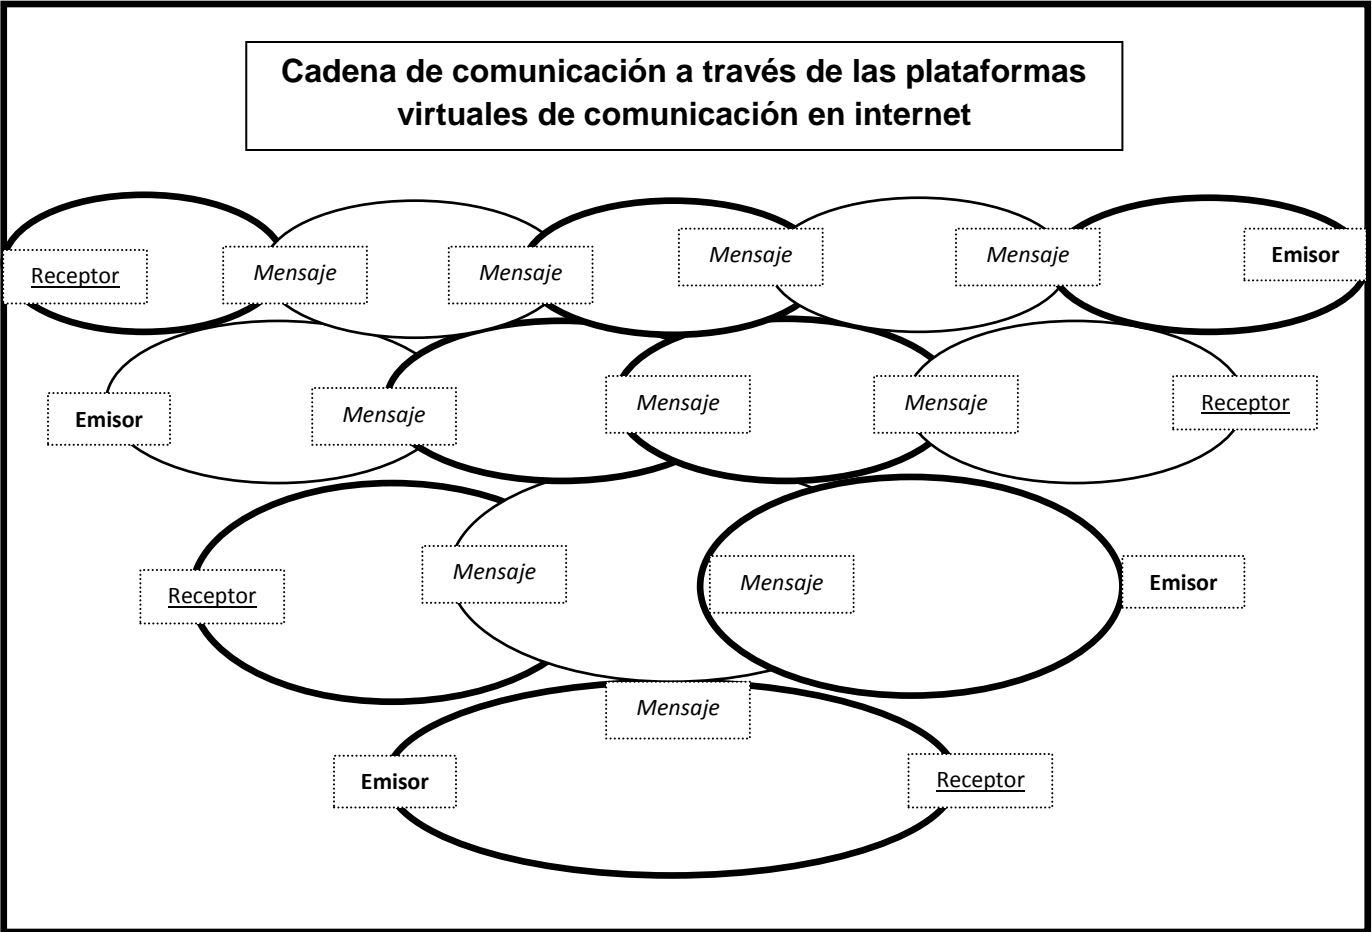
Cadena de comunicación a través de las plataformas virtuales de comunicación en internet

Receptor
Mensaje
Mensaje
Mensaje
Mensaje
Emisor

Emisor
Mensaje
Mensaje
Mensaje
Receptor

Receptor
Mensaje
Mensaje
Emisor

Mensaje

Emisor
Receptor